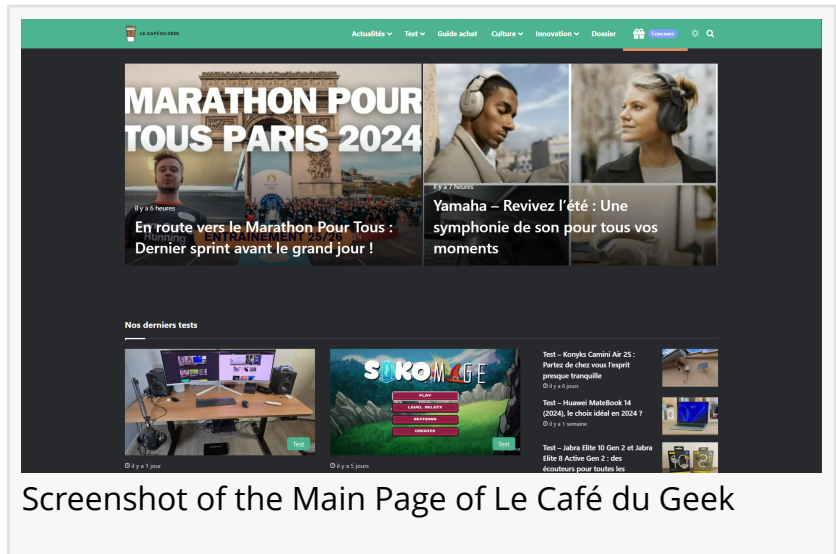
LE CAFÉ DU GEEK

Actualités Test Guide achat Culture Innovation Dossier Concours

MARATHON POUR TOUS PARIS 2024

Il y a 6 heures

En route vers le Marathon Pour Tous : Dernier sprint avant le grand jour !

Il y a 7 heures

Yamaha – Revivez l'été : Une symphonie de son pour tous vos moments

Nos derniers tests

Test

Il y a 1 jour

SOKOMAGE

PLAY
LEVEL SELECT
SETTINGS
CREDITS

Test

Il y a 5 jours

Test – Konyks Camini Air 2S : Partez de chez vous l'esprit presque tranquille

Il y a 6 jours

Test – Huawei MateBook 14 (2024), le choix idéal en 2024 ?

Il y a 1 semaine

Test – Jabra Elite 10 Gen 2 et Jabra Elite 8 Active Gen 2 : des écouteurs pour toutes les

Screenshot of the Main Page of Le Café du Geek